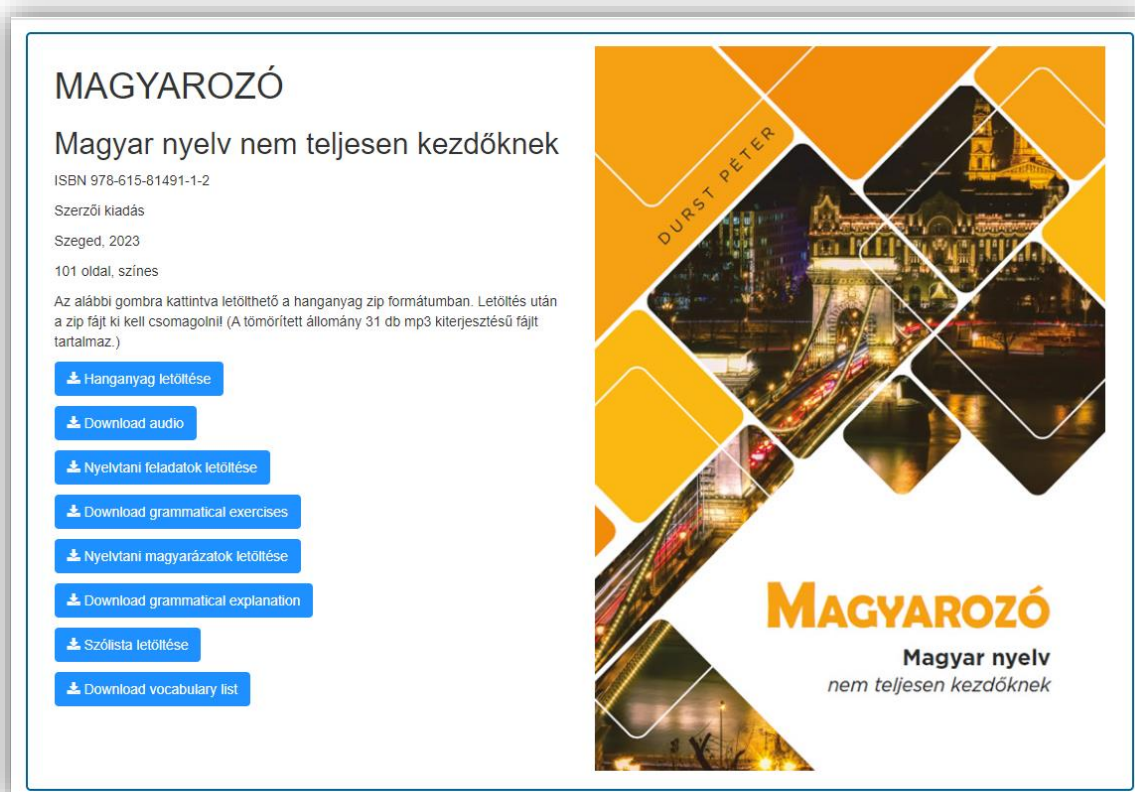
MAGYAROZÓ

Magyar nyelv nem teljesen kezdőknek

ISBN 978-615-81491-1-2

Szerzői kiadás

Szeged, 2023

101 oldal, színes

Az alábbi gombra kattintva letölthető a hanganyag zip formátumban. Letöltés után a zip fájt ki kell csomagolni! (A tömörített állomány 31 db mp3 kiterjesztésű fájlt tartalmaz.)

Hanganyag letöltése

Download audio

Nyelvtani feladatok letöltése

Download grammatical exercises

Nyelvtani magyarázatok letöltése

Download grammatical explanation

Szólista letöltése

Download vocabulary list

DURST PÉTER

MAGYAROZÓ

Magyar nyelv
nem teljesen kezdőknek